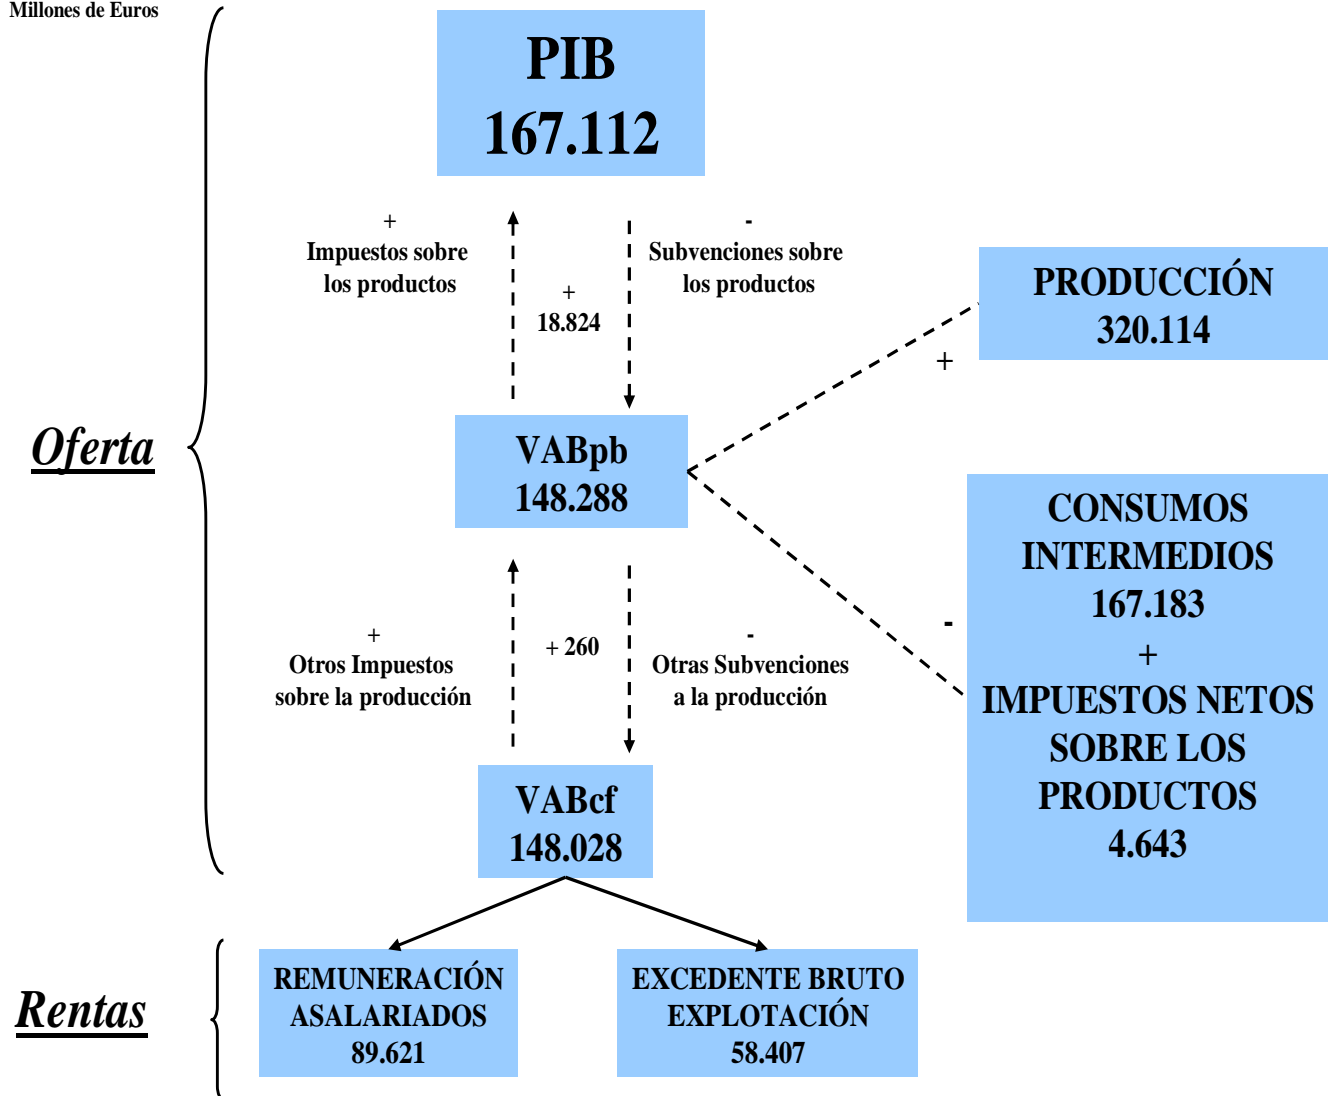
Millones de Euros

PIB
167.112

+
Impuestos sobre los productos

+
18.824

-
Subvenciones sobre los productos

PRODUCCIÓN
320.114

+

Oferta

VABpb
148.288

CONSUMOS INTERMEDIOS
167.183
+
IMPUESTOS NETOS SOBRE LOS PRODUCTOS
4.643

-

+
Otros Impuestos sobre la producción

+ 260

-
Otras Subvenciones a la producción

VABcf
148.028

Rentas

REMUNERACIÓN ASALARIADOS
89.621

EXCEDENTE BRUTO EXPLOTACIÓN
58.407